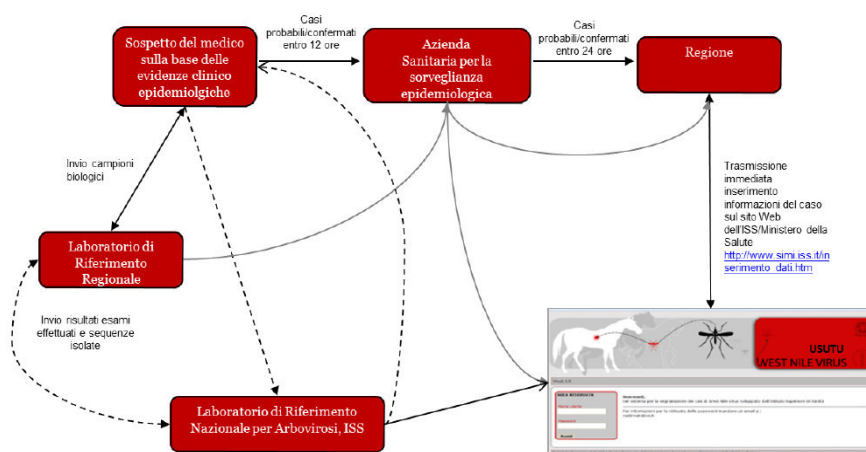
Sospetto del medico sulla base delle evidenze clinico epidemiolgiche

Casi probabili/confermati entro 12 ore

Azienda Sanitaria per la sorveglianza epidemiologica

Casi probabili/confermati entro 24 ore

Regione

Invio campioni biologici

Trasmissione immediata inserimento informazioni del caso sul sito Web dell'ISS/Ministero della Salute http://www.simi.iss.it/inserimento_dati.htm

Laboratorio di Riferimento Regionale

Invio risultati esami effettuati e sequenze isolate

Laboratorio di Riferimento Nazionale per Arbovirosi, ISS

USUTU
WEST NILE VIRUS

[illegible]